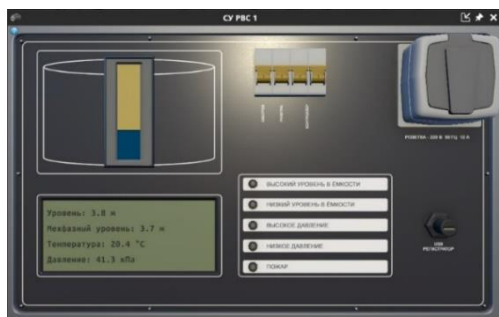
СУ РВС 1

Уровень: 3.8 м
Межфазный уровень: 3.7 м
Температура: 20.4 °C
Давление: 41.3 кПа

ВЫСОКИЙ УРОВЕНЬ В ЁМКОСТИ
НИЗКИЙ УРОВЕНЬ В ЁМКОСТИ
ВЫСОКОЕ ДАВЛЕНИЕ
НИЗКОЕ ДАВЛЕНИЕ
ПОЖАР

РОЗЕТКА - 220 В 50 Гц 10 А

USB РЕГИСТРАТОР